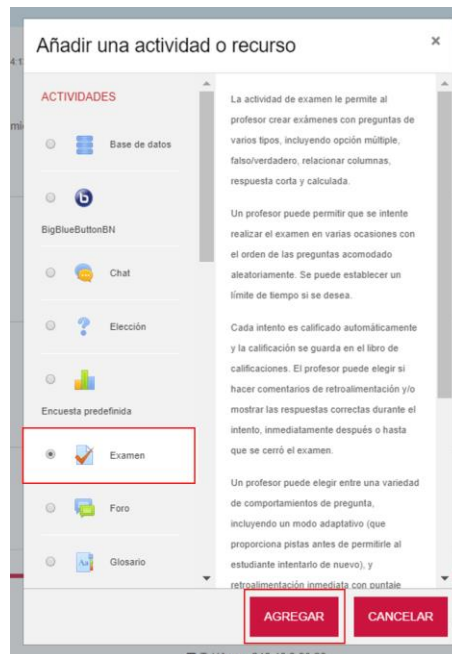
Añadir una actividad o recurso

×

ACTIVIDADES

Base de datos

BigBlueButtonBN

Chat

Elección

Encuesta predefinida

Examen

Foro

Glosario

La actividad de examen le permite al profesor crear exámenes con preguntas de varios tipos, incluyendo opción múltiple, falso/verdadero, relacionar columnas, respuesta corta y calculada.

Un profesor puede permitir que se intente realizar el examen en varias ocasiones con el orden de las preguntas acomodado aleatoriamente. Se puede establecer un límite de tiempo si se desea.

Cada intento es calificado automáticamente y la calificación se guarda en el libro de calificaciones. El profesor puede elegir si hacer comentarios de retroalimentación y/o mostrar las respuestas correctas durante el intento, inmediatamente después o hasta que se cerró el examen.

Un profesor puede elegir entre una variedad de comportamientos de pregunta, incluyendo un modo adaptativo (que proporciona pistas antes de permitirle al estudiante intentarlo de nuevo), y retroalimentación inmediata con puntaje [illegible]

AGREGAR

CANCELAR